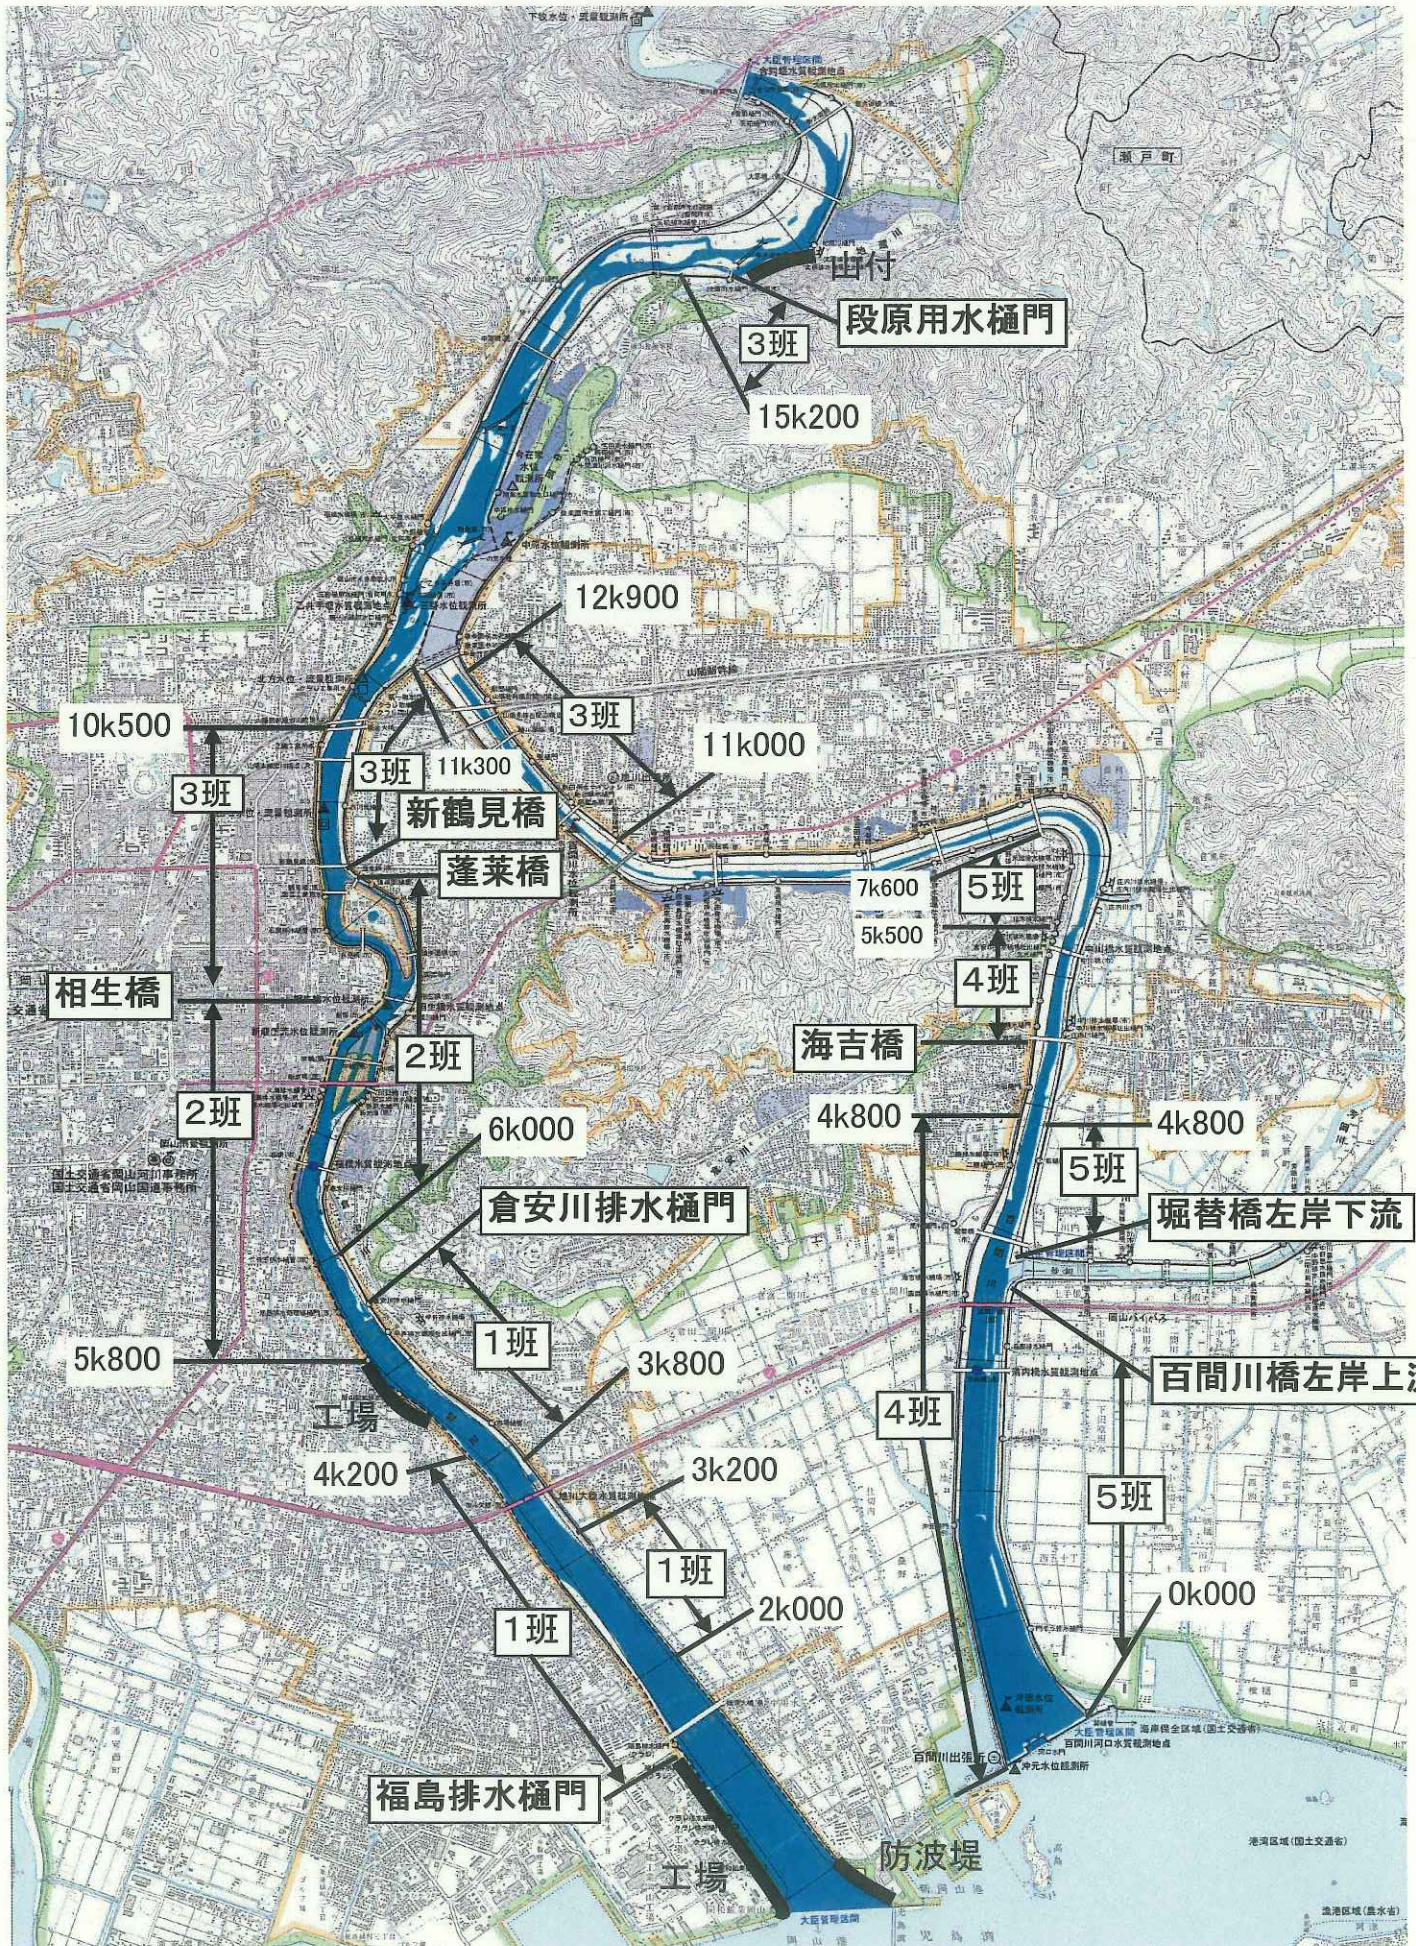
山付
段原用水樋門
3班
15k200
12k900
3班
11k000
10k500
3班
3班
11k300
新鶴見橋
蓬莱橋
7k600
5班
5k500
4班
相生橋
海吉橋
2班
2班
4k800
4k800
6k000
5班
倉安川排水樋門
堀替橋左岸下流
1班
5k800
3k800
百間川橋左岸上流
工場
4班
4k200
3k200
5班
1班
2k000
0k000
1班
福島排水樋門
工場
防波堤
瀬戸町